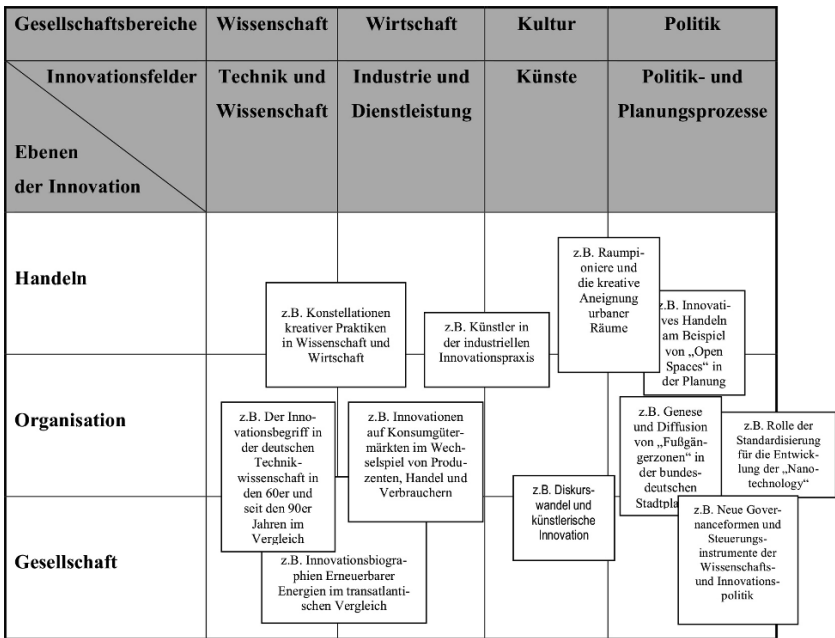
| Gesellschaftsbereiche | Wissenschaft | Wirtschaft | Kultur | Politik |
|---|---|---|---|---|
| Innovationsfelder / Ebenen der Innovation | Technik und Wissenschaft | Industrie und Dienstleistung | Künste | Politik- und Planungsprozesse |
| Handeln | | | | |
| Organisation | | | | |
| Gesellschaft | | | | |

z.B. Raumpioniere und die kreative Aneignung urbaner Räume

z.B. Konstellationen kreativer Praktiken in Wissenschaft und Wirtschaft

z.B. Künstler in der industriellen Innovationspraxis

z.B. Innovatives Handeln am Beispiel von „Open Spaces" in der Planung

z.B. Der Innovationsbegriff in der deutschen Technikwissenschaft in den 60er und seit den 90er Jahren im Vergleich

z.B. Innovationen auf Konsumgütermärkten im Wechselspiel von Produzenten, Handel und Verbrauchern

z.B. Genese und Diffusion von „Fußgängerzonen" in der bundesdeutschen Stadtpla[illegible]

z.B. Rolle der Standardisierung für die Entwicklung der „Nanotechnology"

z.B. Diskurswandel und künstlerische Innovation

z.B. Neue Governanceformen und Steuerungsinstrumente der Wissenschafts- und Innovationspolitik

z.B. Innovationsbiographien Erneuerbarer Energien im transatlantischen Vergleich